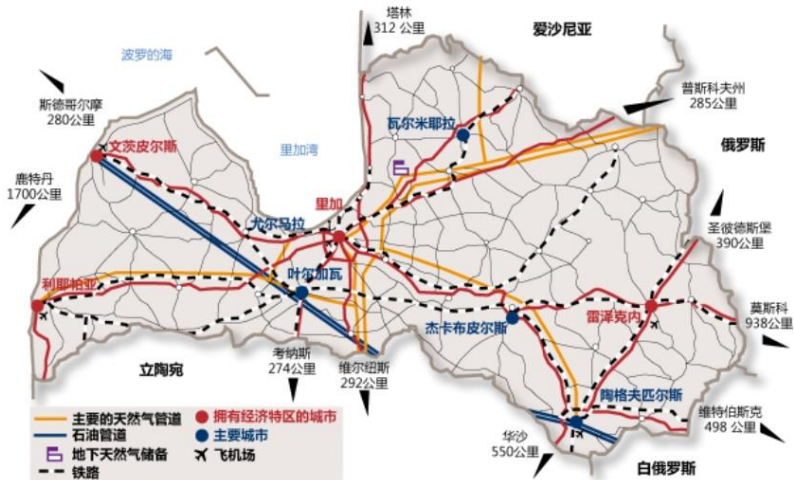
塔林
312 公里

爱沙尼亚

波罗的海

斯德哥尔摩
280公里

普斯科夫州
285公里

瓦尔米耶拉

文茨皮尔斯

里加湾

俄罗斯

鹿特丹
1700公里

里加

尤尔马拉

圣彼德斯堡
390公里

叶尔加瓦

利耶帕亚

莫斯科
938公里

杰卡布皮尔斯

雷泽克内

考纳斯
274公里

立陶宛

维尔纽斯
292公里

陶格夫匹尔斯

主要的天然气管道
石油管道
地下天然气储备
铁路
拥有经济特区的城市
主要城市
飞机场

维特伯斯克
498 公里

华沙
550公里

白俄罗斯